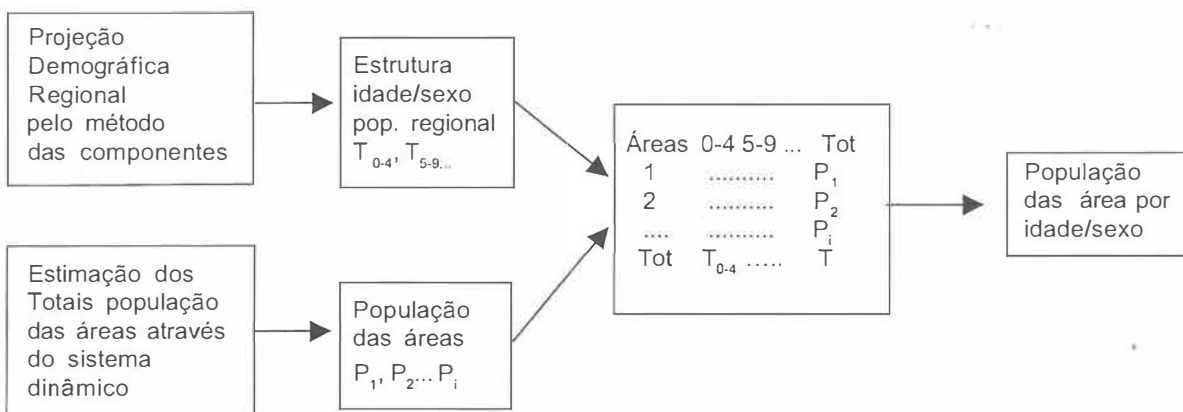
Projeção Demográfica Regional pelo método das componentes

Estrutura idade/sexo pop. regional $T_{0-4}$, $T_{5-9...}$

Áreas 0-4 5-9 ... Tot
1 .......... $P_1$
2 .......... $P_2$
.... .......... $P_i$
Tot $T_{0-4}$ ..... T

População das área por idade/sexo

Estimação dos Totais população das áreas através do sistema dinâmico

População das áreas
$P_1$, $P_2$... $P_i$